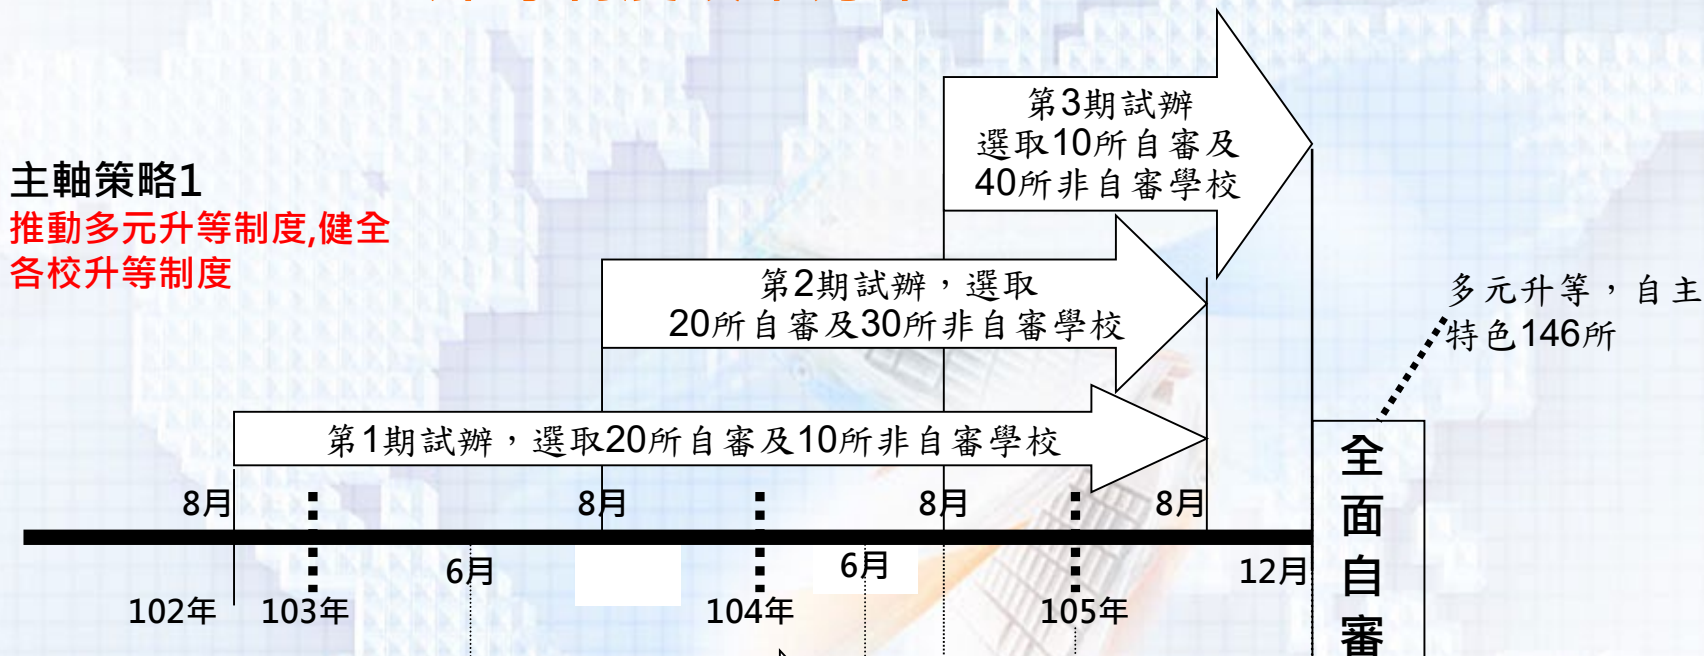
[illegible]

主軸策略1
推動多元升等制度,健全各校升等制度

第3期試辦
選取10所自審及
40所非自審學校

第2期試辦，選取
20所自審及30所非自審學校

第1期試辦，選取20所自審及10所非自審學校

多元升等，自主
特色146所

全面自審

8月
8月
8月
8月
6月
6月
12月
102年
103年
104年
105年